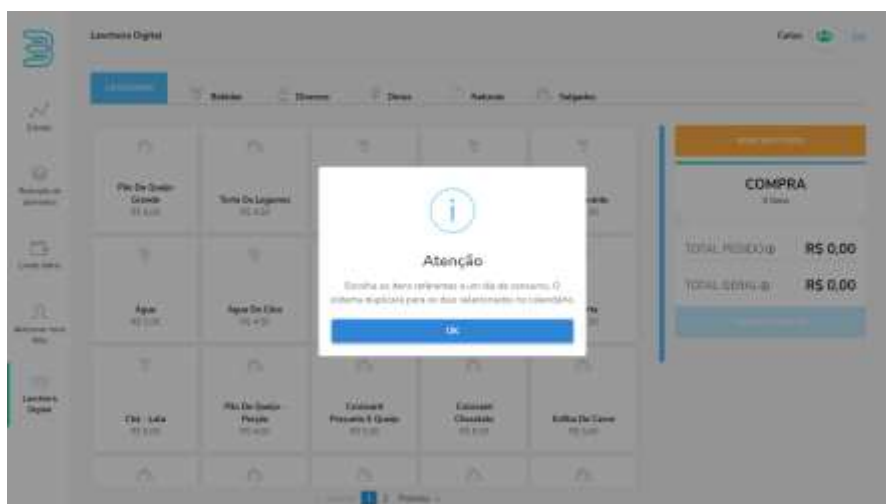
Lancheira Digital

Extrato

Lancheira Digital

Bebidas

Diversos

Doces

Naturais

Salgados

Pão De Queijo Grande
R$ 6,00

Torta De Legumes
R$ 8,00

Água
R$ 3,00

Água De Coco
R$ 4,50

Chá - Leão
R$ 3,00

Pão De Queijo Pequeno
R$ 4,00

Croissant Presunto E Queijo
R$ 5,00

Croissant Chocolate
R$ 6,00

Esfiha De Carne
R$ 5,00

Atenção

Escolha os itens referentes a um dia de consumo. O sistema duplicará para os dias selecionados no calendário.

OK

COMPRA

TOTAL PEDIDO R$ 0,00

TOTAL GERAL R$ 0,00

1 2 Próximo